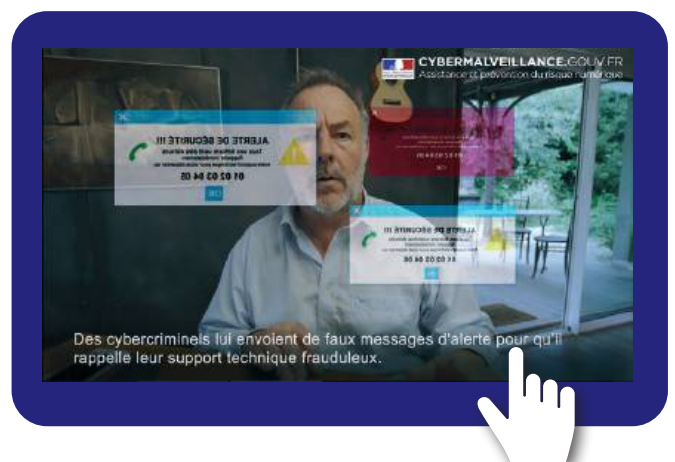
CYBERMALVEILLANCE.GOUV.FR
Assistance et prévention du risque numérique

ALERTE DE SECURITE !!!
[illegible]
01 02 03 04 05
OK

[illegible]

ALERTE DE SECURITE !!!
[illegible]
01 02 03 04 05
OK

Des cybercriminels lui envoient de faux messages d'alerte pour qu'il rappelle leur support technique frauduleux.